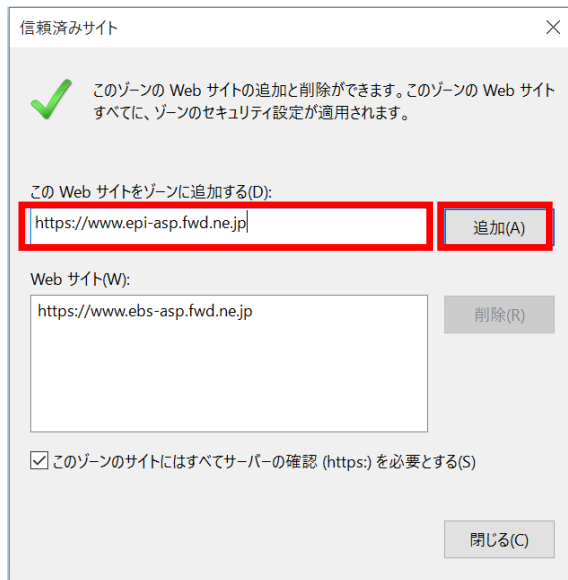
信頼済みサイト

×

このゾーンの Web サイトの追加と削除ができます。このゾーンの Web サイトすべてに、ゾーンのセキュリティ設定が適用されます。

この Web サイトをゾーンに追加する(D):

https://www.epi-asp.fwd.ne.jp

追加(A)

Web サイト(W):

https://www.ebs-asp.fwd.ne.jp

削除(R)

☑ このゾーンのサイトにはすべてサーバーの確認 (https:) を必要とする(S)

閉じる(C)